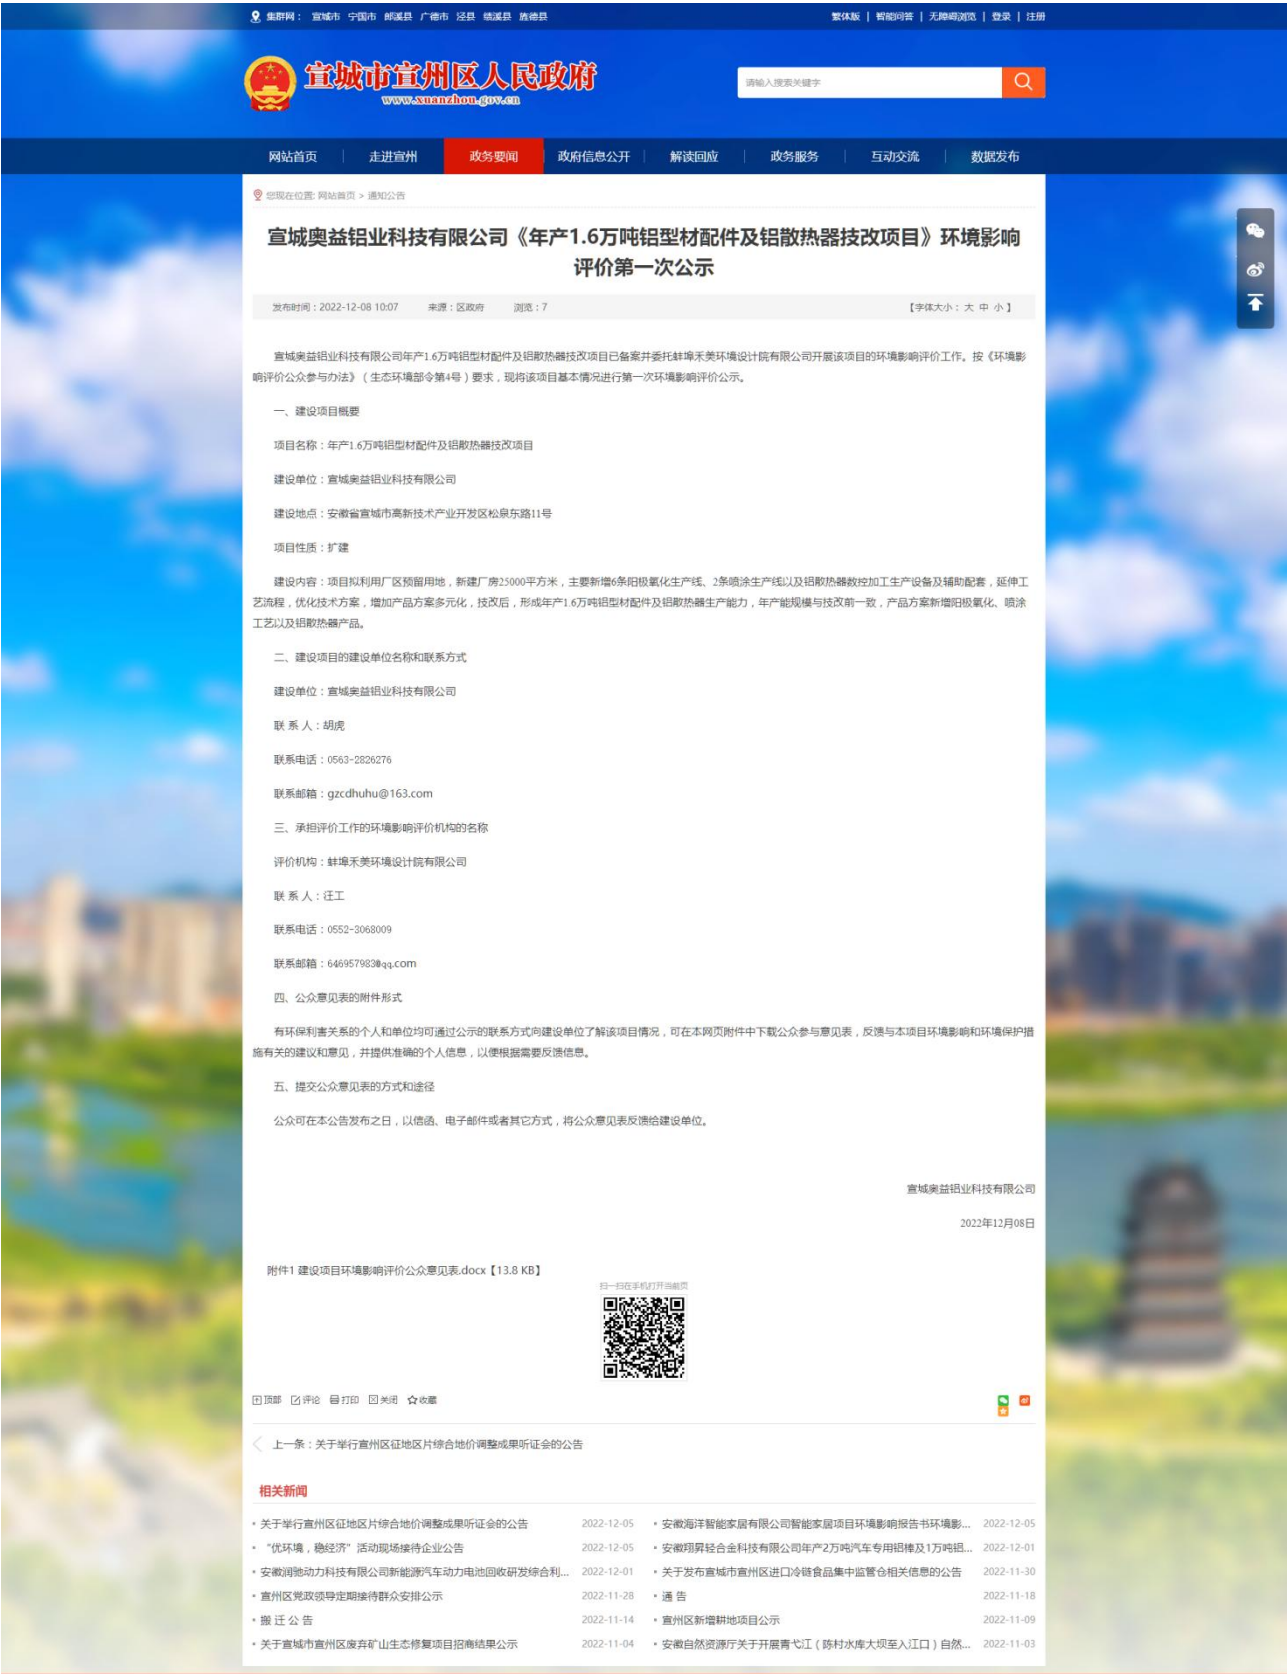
集群网： 宣城市 宁国市 郎溪县 广德市 泾县 绩溪县 旌德县

繁体版 | 智能问答 | 无障碍浏览 | 登录 | 注册

宣城市宣州区人民政府
www.xuanzhou.gov.cn

请输入搜索关键字

网站首页 | 走进宣州 | 政务要闻 | 政府信息公开 | 解读回应 | 政务服务 | 互动交流 | 数据发布

您现在位置: 网站首页 > 通知公告

宣城奥益铝业科技有限公司《年产1.6万吨铝型材配件及铝散热器技改项目》环境影响评价第一次公示

发布时间：2022-12-08 10:07 来源：区政府 浏览：7 【字体大小：大 中 小】

宣城奥益铝业科技有限公司年产1.6万吨铝型材配件及铝散热器技改项目已备案并委托蚌埠禾美环境设计院有限公司开展该项目的环境影响评价工作。按《环境影响评价公众参与办法》（生态环境部令第4号）要求，现将该项目基本情况进行第一次环境影响评价公示。

一、建设项目概要

项目名称：年产1.6万吨铝型材配件及铝散热器技改项目

建设单位：宣城奥益铝业科技有限公司

建设地点：安徽省宣城市高新技术产业开发区松泉东路11号

项目性质：扩建

建设内容：项目拟利用厂区预留用地，新建厂房25000平方米，主要新增6条阳极氧化生产线、2条喷涂生产线以及铝散热器数控加工生产设备及辅助配套，延伸工艺流程，优化技术方案，增加产品方案多元化，技改后，形成年产1.6万吨铝型材配件及铝散热器生产能力，年产能规模与技改前一致，产品方案新增阳极氧化、喷涂工艺以及铝散热器产品。

二、建设项目的建设单位名称和联系方式

建设单位：宣城奥益铝业科技有限公司

联 系 人：胡虎

联系电话：0563-2826276

联系邮箱：gzcdhuhu@163.com

三、承担评价工作的环境影响评价机构的名称

评价机构：蚌埠禾美环境设计院有限公司

联 系 人：汪工

联系电话：0552-3068009

联系邮箱：646957983@qq.com

四、公众意见表的附件形式

有环保利害关系的个人和单位均可通过公示的联系方式向建设单位了解该项目情况，可在本网页附件中下载公众参与意见表，反馈与本项目环境影响和环境保护措施有关的建议和意见，并提供准确的个人信息，以便根据需要反馈信息。

五、提交公众意见表的方式和途径

公众可在本公告发布之日，以信函、电子邮件或者其它方式，将公众意见表反馈给建设单位。

宣城奥益铝业科技有限公司

2022年12月08日

附件1 建设项目环境影响评价公众意见表.docx【13.8 KB】

扫一扫在手机打开当前页

顶部 评论 打印 关闭 收藏

上一条：关于举行宣州区征地区片综合地价调整成果听证会的公告

相关新闻

| | | | |
|---|---|---|---|
| 关于举行宣州区征地区片综合地价调整成果听证会的公告 | 2022-12-05 | 安徽海洋智能家居有限公司智能家居项目环境影响报告书环境影... | 2022-12-05 |
| "优环境，稳经济"活动现场接待企业公告 | 2022-12-05 | 安徽翔昇轻合金科技有限公司年产2万吨汽车专用铝棒及1万吨铝... | 2022-12-01 |
| 安徽润驰动力科技有限公司新能源汽车动力电池回收研发综合利... | 2022-12-01 | 关于发布宣城市宣州区进口冷链食品集中监管仓相关信息的公告 | 2022-11-30 |
| 宣州区党政领导定期接待群众安排公示 | 2022-11-28 | 通 告 | 2022-11-18 |
| 搬 迁 公 告 | 2022-11-14 | 宣州区新增耕地项目公示 | 2022-11-09 |
| 关于宣城市宣州区废弃矿山生态修复项目招商结果公示 | 2022-11-04 | 安徽自然资源厅关于开展青弋江（陈村水库大坝至入江口）自然... | 2022-11-03 |